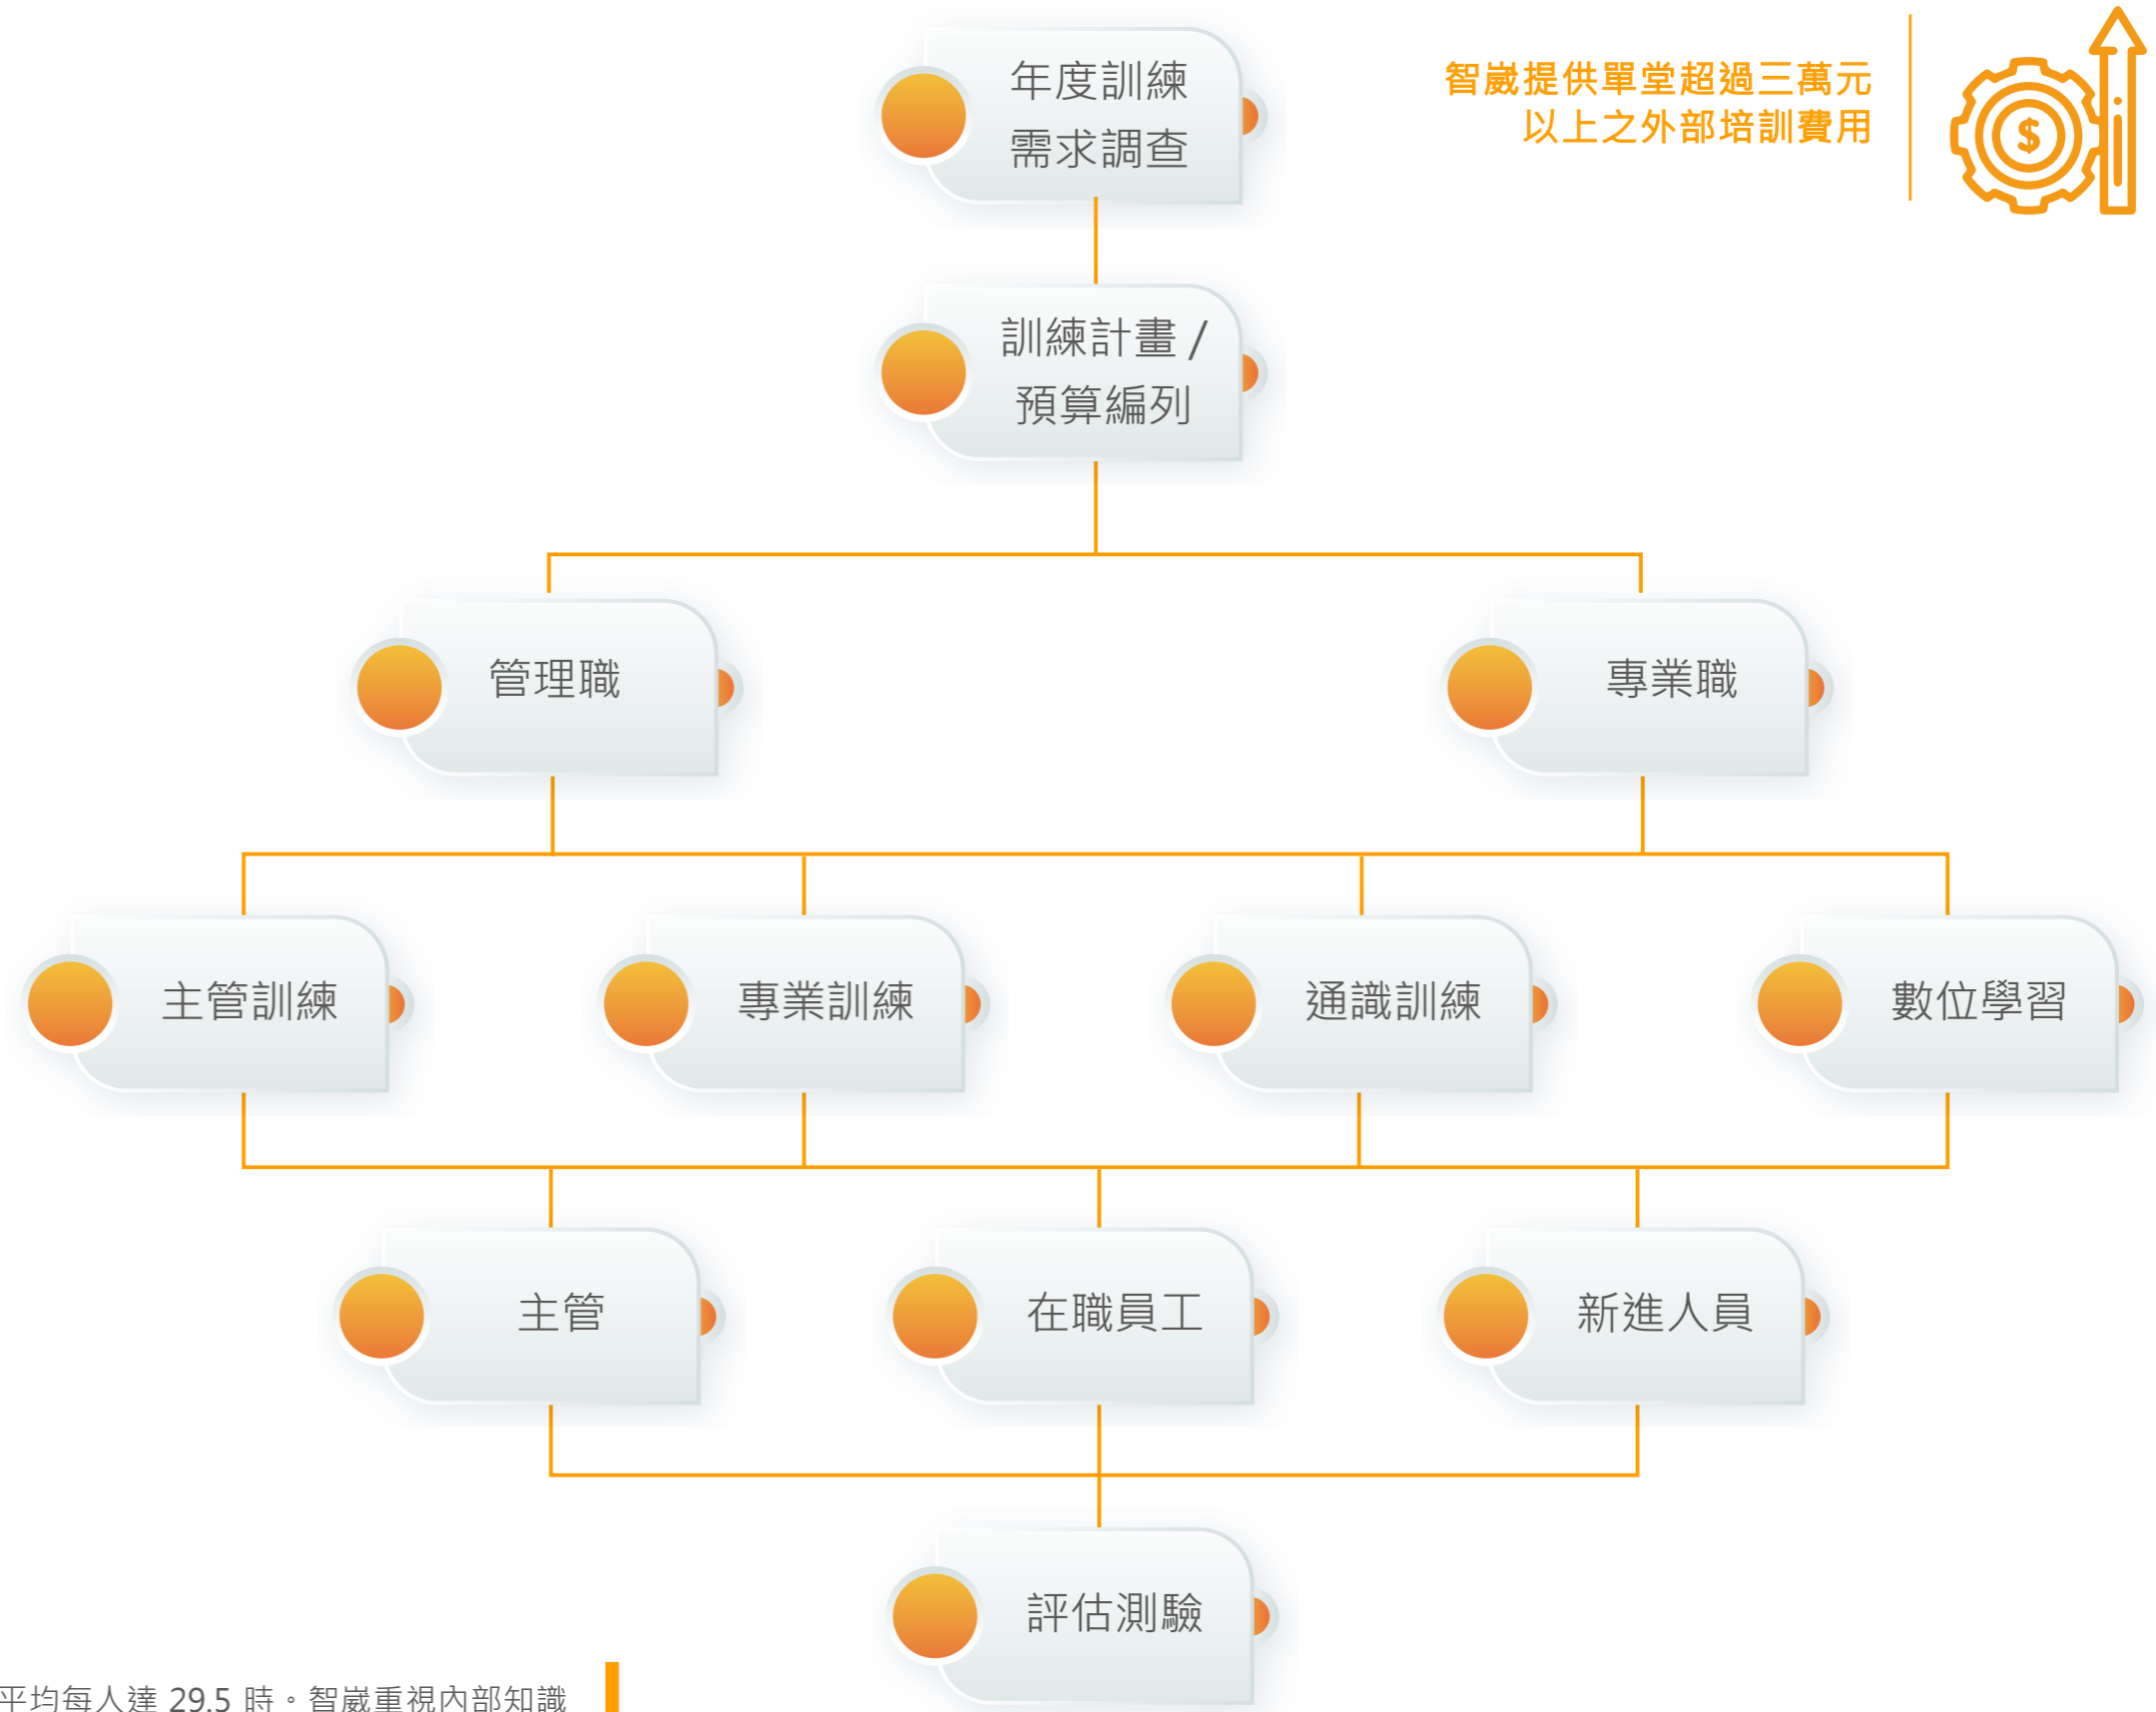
智崴提供單堂超過三萬元以上之外部培訓費用

年度訓練需求調查

訓練計畫 / 預算編列

管理職

專業職

主管訓練

專業訓練

通識訓練

數位學習

主管

在職員工

新進人員

評估測驗

平均每人達 29.5 時。智崴重視內部知識